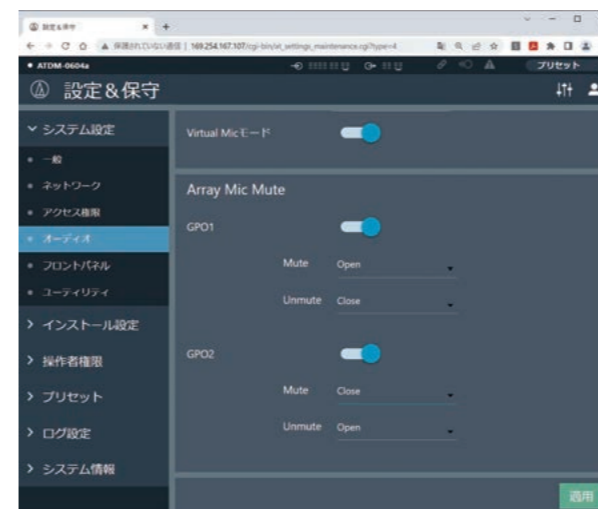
設定&保守 × +

保護されていない通信 | 169.254.167.107/cgi-bin/at_settings_maintenance.cgi?type=4

ATDM-0604a

プリセット

設定&保守

システム設定

一般

ネットワーク

アクセス権限

オーディオ

フロントパネル

ユーティリティ

インストール設定

操作者権限

プリセット

ログ設定

システム情報

Virtual Micモード

Array Mic Mute

GPO1

Mute Open

Unmute Close

GPO2

Mute Close

Unmute Open

適用